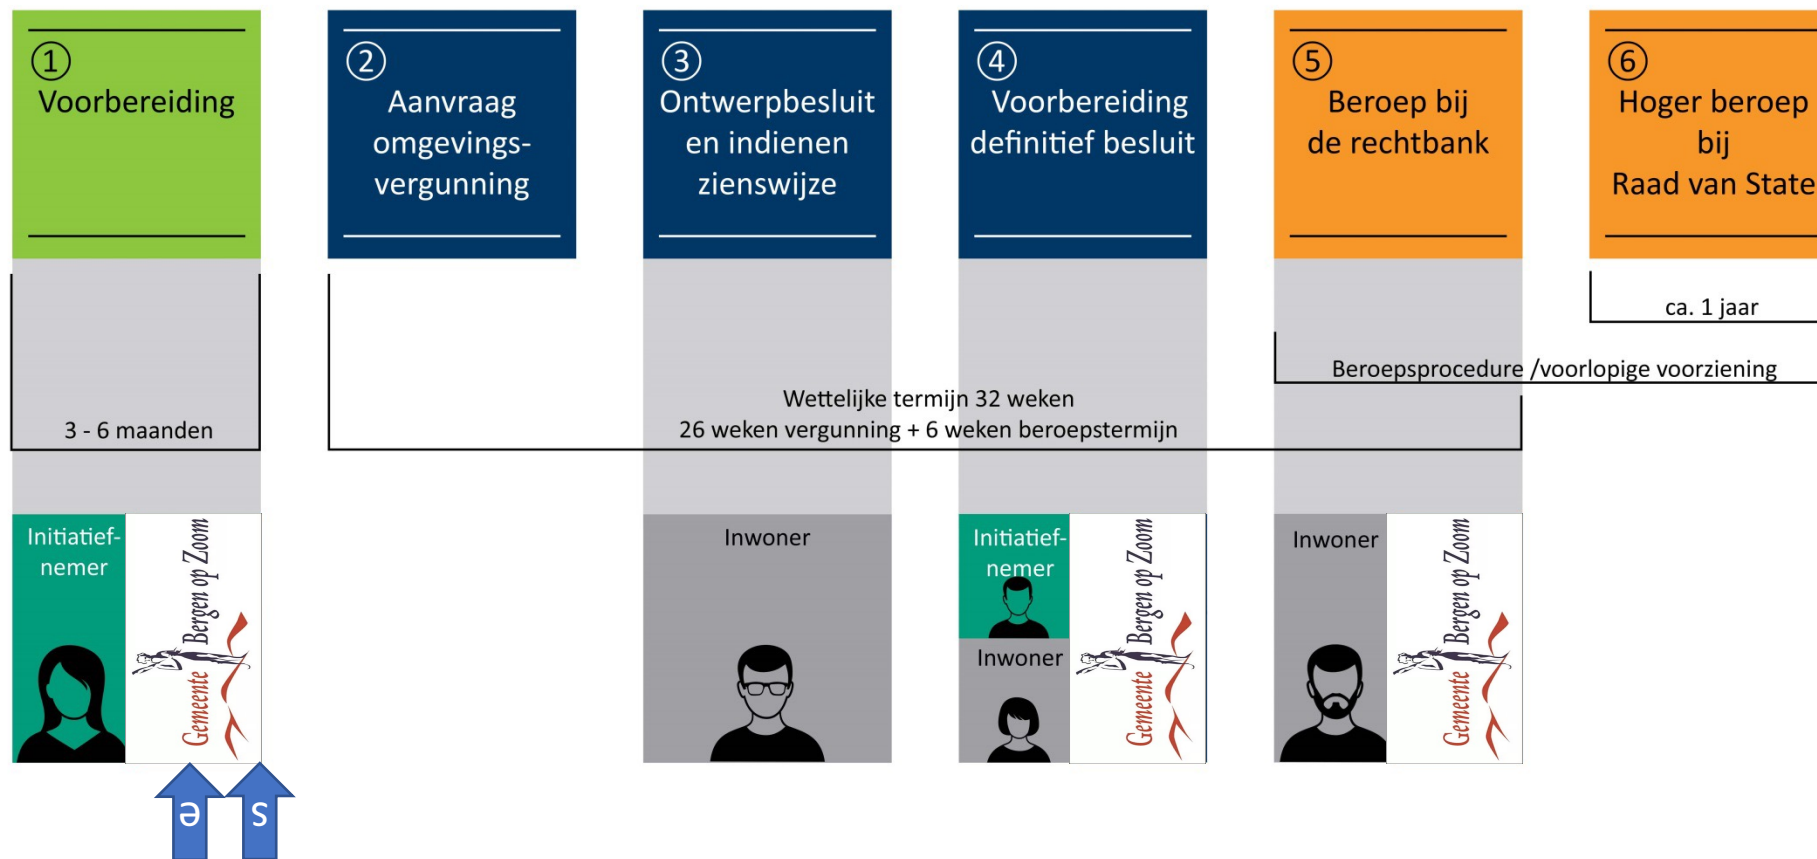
① Voorbereiding

② Aanvraag omgevings-vergunning

③ Ontwerpbesluit en indienen zienswijze

④ Voorbereiding definitief besluit

⑤ Beroep bij de rechtbank

⑥ Hoger beroep bij Raad van State

ca. 1 jaar

Beroepsprocedure /voorlopige voorziening

Wettelijke termijn 32 weken
26 weken vergunning + 6 weken beroepstermijn

3 - 6 maanden

Initiatief-nemer

Gemeente Bergen op Zoom

Inwoner

Initiatief-nemer

Inwoner

Gemeente Bergen op Zoom

Inwoner

Gemeente Bergen op Zoom

e

s